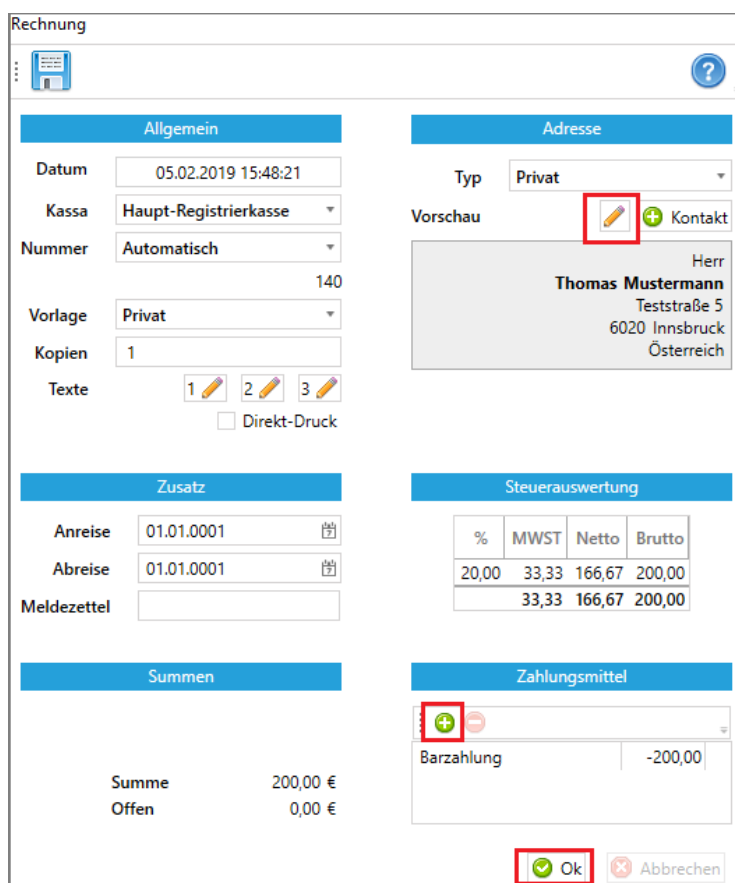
Rechnung

Allgemein

Datum 05.02.2019 15:48:21
Kassa Haupt-Registrierkasse
Nummer Automatisch
140
Vorlage Privat
Kopien 1
Texte 1 2 3
Direkt-Druck

Adresse

Typ Privat
Vorschau Kontakt

Herr
**Thomas Mustermann**
Teststraße 5
6020 Innsbruck
Österreich

Zusatz

Anreise 01.01.0001
Abreise 01.01.0001
Meldezettel

Steuerauswertung

| % | MWST | Netto | Brutto |
|---|---|---|---|
| 20,00 | 33,33 | 166,67 | 200,00 |
| | 33,33 | 166,67 | 200,00 |

Summen

Summe 200,00 €
Offen 0,00 €

Zahlungsmittel

Barzahlung -200,00

Ok Abbrechen